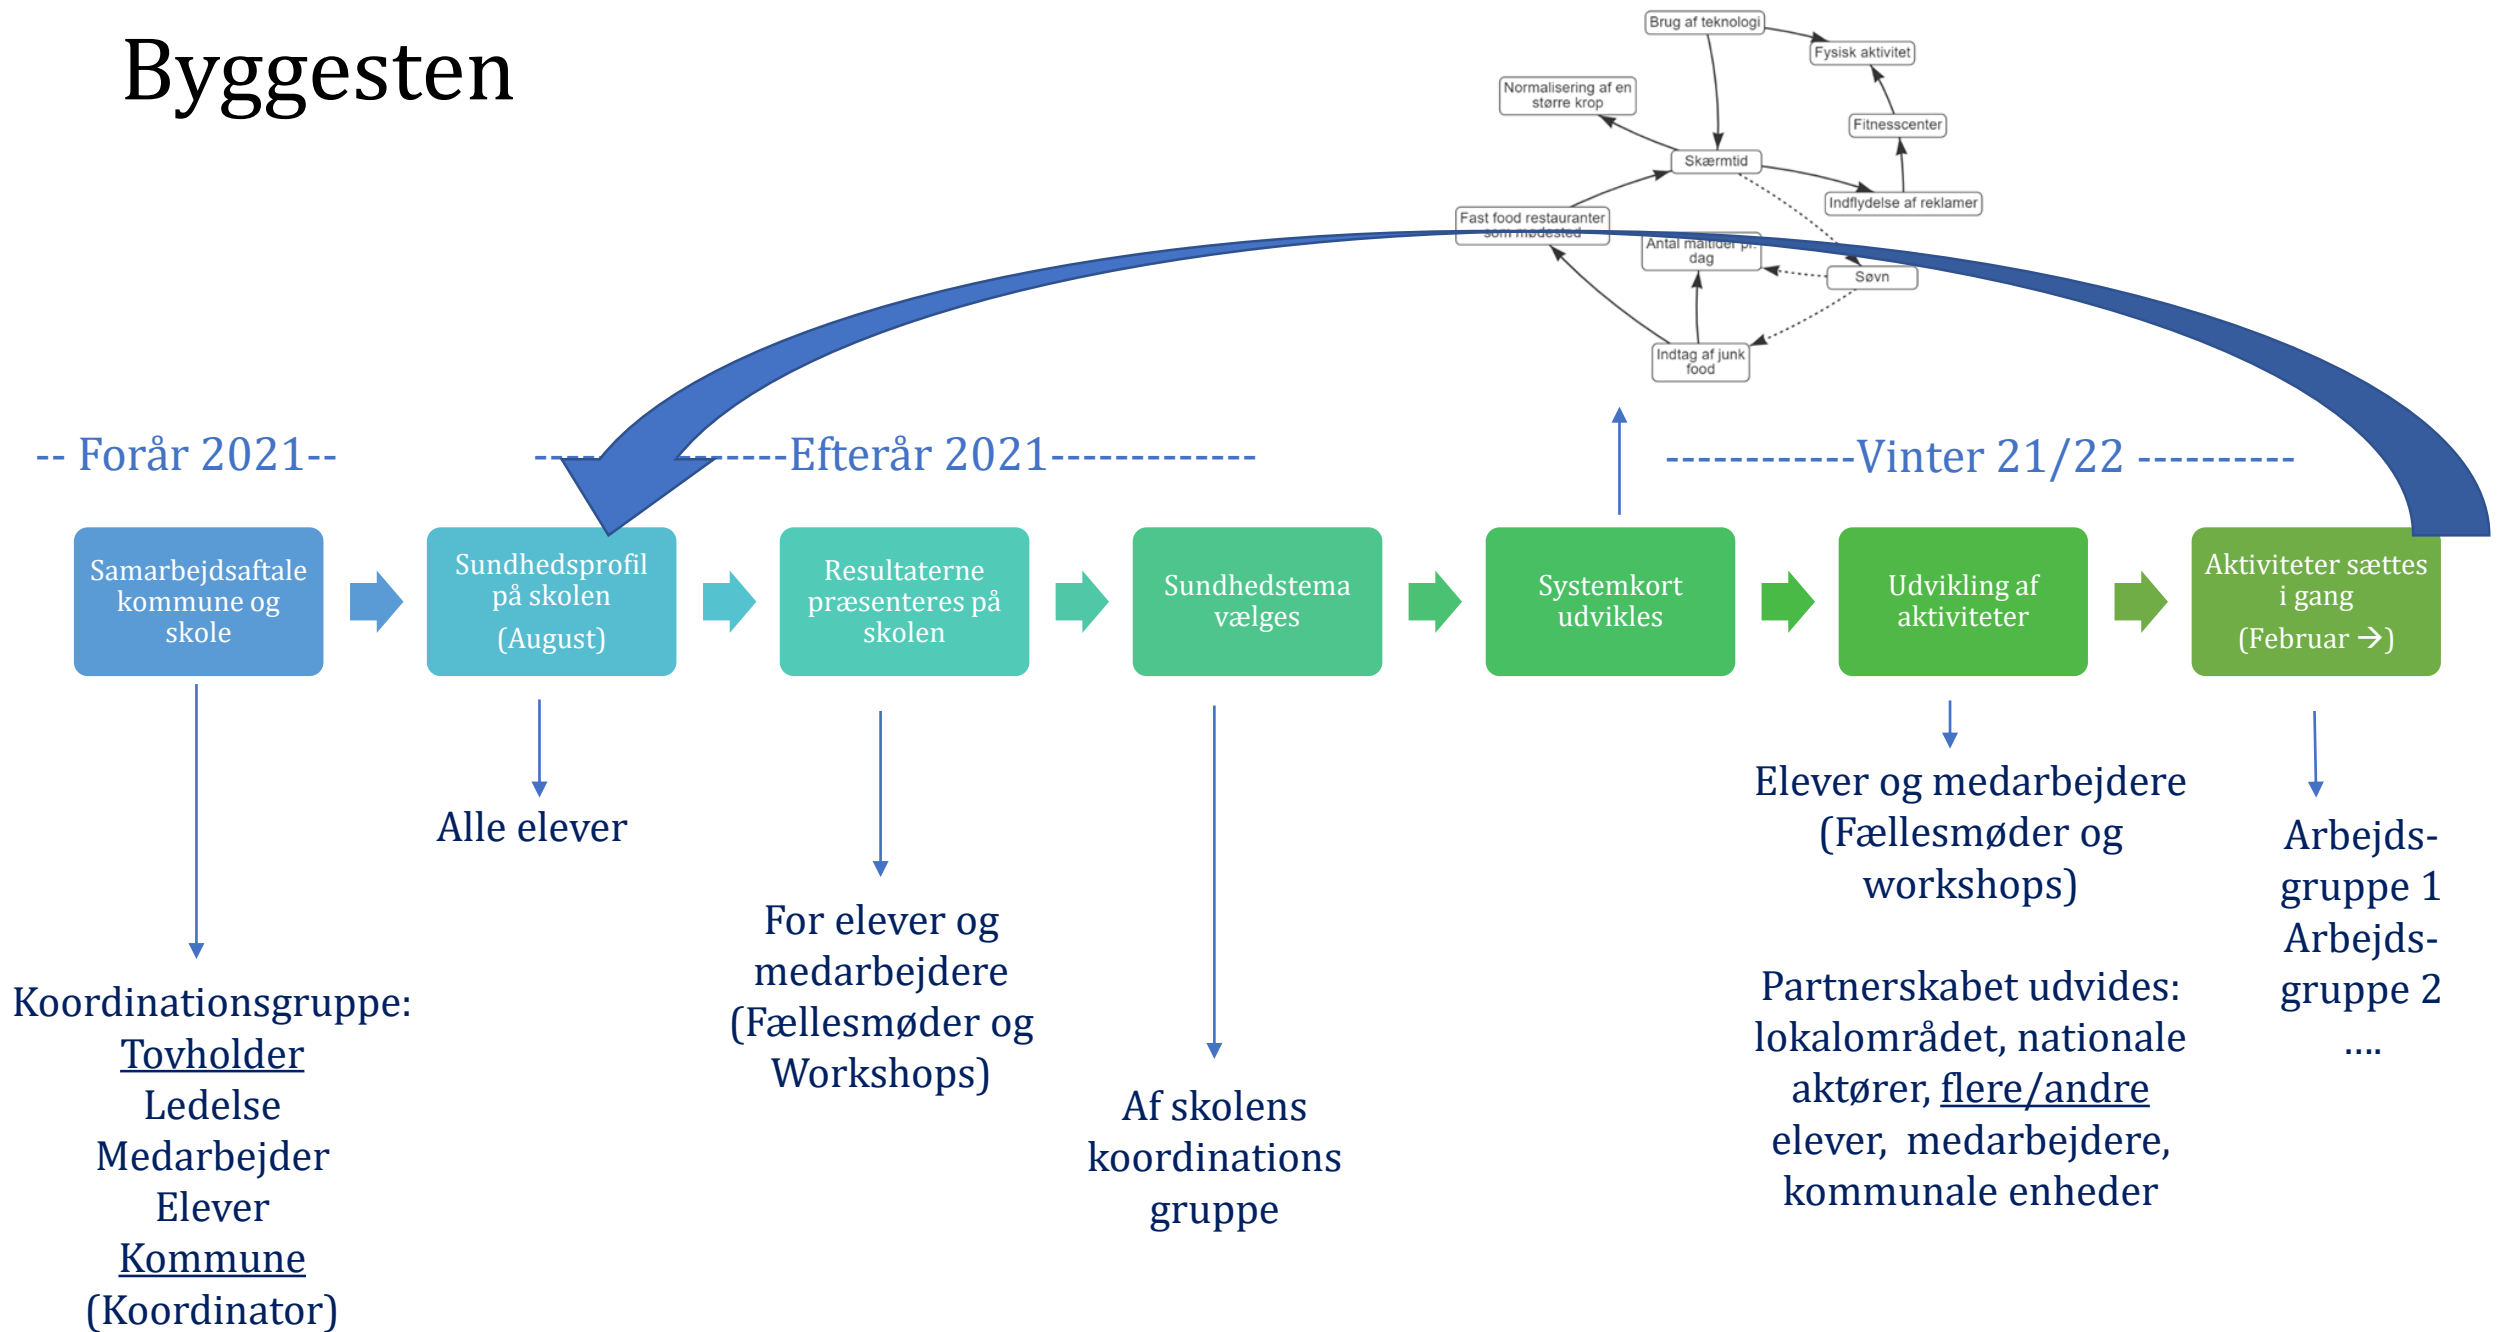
Byggesten

Brug af teknologi
Fysisk aktivitet
Normalisering af en større krop
Fitnesscenter
Skærmtid
Indflydelse af reklamer
Fast food restauranter som mødested
Antal måltider pr. dag
Søvn
Indtag af junk food

-- Forår 2021--

-----------Efterår 2021-------------

------------Vinter 21/22 ----------

Samarbejdsaftale kommune og skole

Sundhedsprofil på skolen
(August)

Resultaterne præsenteres på skolen

Sundhedstema vælges

Systemkort udvikles

Udvikling af aktiviteter

Aktiviteter sættes i gang
(Februar →)

Koordinationsgruppe:
Tovholder
Ledelse
Medarbejder
Elever
Kommune
(Koordinator)

Alle elever

For elever og medarbejdere (Fællesmøder og Workshops)

Af skolens koordinations gruppe

Elever og medarbejdere (Fællesmøder og workshops)

Partnerskabet udvides: lokalområdet, nationale aktører, flere/andre elever, medarbejdere, kommunale enheder

Arbejds-gruppe 1
Arbejds-gruppe 2
....